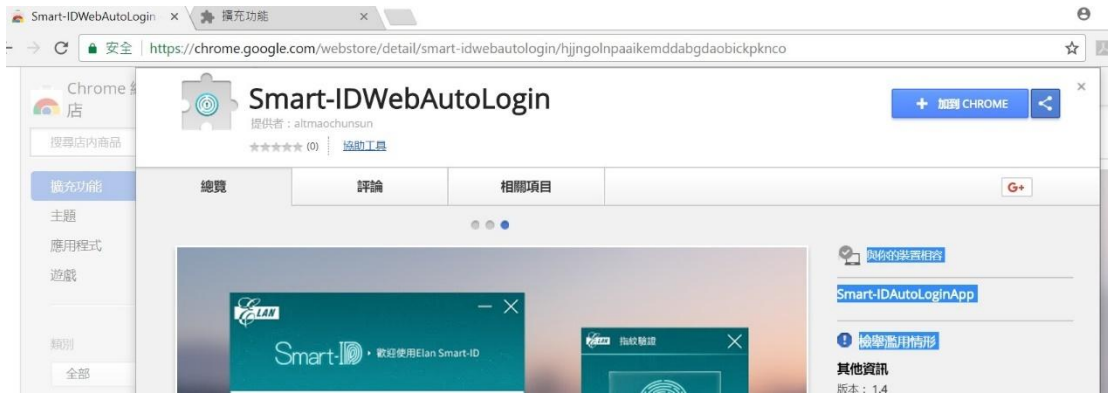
Smart-IDWebAutoLogin ×
擴充功能 ×

安全 | https://chrome.google.com/webstore/detail/smart-idwebautologin/hjjngolnpaaikemddabgdaobickpknco

Chrome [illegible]
店
搜尋店內商品
擴充功能
主題
應用程式
遊戲
類別
全部

Smart-IDWebAutoLogin
提供者：altmaochunsun
★★★★★ (0) 協助工具

+ 加到 CHROME

總覽
評論
相關項目
G+

ELAN
Smart-ID • 歡迎使用Elan Smart-ID

ELAN 指紋驗證

與你的裝置相容
Smart-IDAutoLoginApp
檢舉濫用情形
其他資訊
版本：1.4